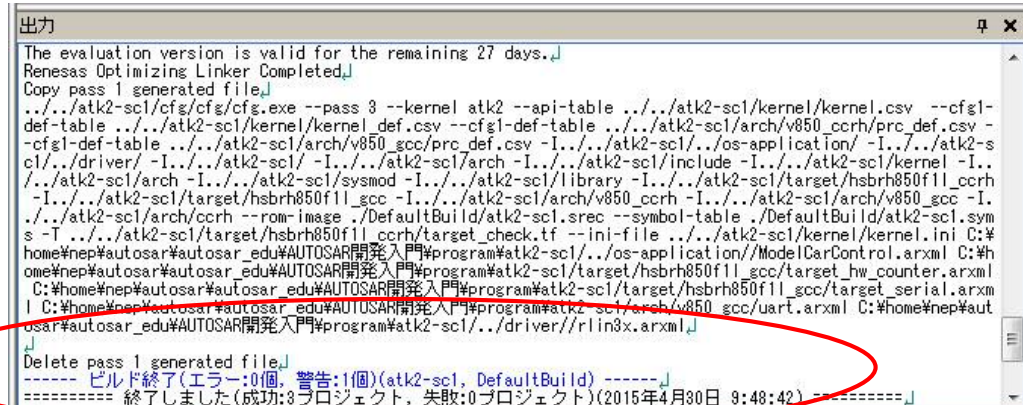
出力

The evaluation version is valid for the remaining 27 days.
Renesas Optimizing Linker Completed
Copy pass 1 generated file
../../atk2-sc1/cfg/cfg/cfg.exe --pass 3 --kernel atk2 --api-table ../../atk2-sc1/kernel/kernel.csv --cfg1-def-table ../../atk2-sc1/kernel/kernel_def.csv --cfg1-def-table ../../atk2-sc1/arch/v850_ccrh/prc_def.csv --cfg1-def-table ../../atk2-sc1/arch/v850_gcc/prc_def.csv -I../../atk2-sc1/../os-application/ -I../../atk2-sc1/../driver/ -I../../atk2-sc1/ -I../../atk2-sc1/arch -I../../atk2-sc1/include -I../../atk2-sc1/kernel -I../../atk2-sc1/arch -I../../atk2-sc1/sysmod -I../../atk2-sc1/library -I../../atk2-sc1/target/hsbrh850f1l_ccrh -I../../atk2-sc1/target/hsbrh850f1l_gcc -I../../atk2-sc1/arch/v850_ccrh -I../../atk2-sc1/arch/v850_gcc -I../../atk2-sc1/arch/ccrh --rom-image ./DefaultBuild/atk2-sc1.srec --symbol-table ./DefaultBuild/atk2-sc1.syms -T ../../atk2-sc1/target/hsbrh850f1l_ccrh/target_check.tf --ini-file ../../atk2-sc1/kernel/kernel.ini C:¥home¥nep¥autosar¥autosar_edu¥AUTOSAR開発入門¥program¥atk2-sc1/../os-application//ModelCarControl.arxml C:¥home¥nep¥autosar¥autosar_edu¥AUTOSAR開発入門¥program¥atk2-sc1/target/hsbrh850f1l_gcc/target_hw_counter.arxml C:¥home¥nep¥autosar¥autosar_edu¥AUTOSAR開発入門¥program¥atk2-sc1/target/hsbrh850f1l_gcc/target_serial.arxml C:¥home¥nep¥autosar¥autosar_edu¥AUTOSAR開発入門¥program¥atk2-sc1/arch/v850_gcc/uart.arxml C:¥home¥nep¥autosar¥autosar_edu¥AUTOSAR開発入門¥program¥atk2-sc1/../driver//rlin3x.arxml

Delete pass 1 generated file
------ ビルド終了(エラー:0個, 警告:1個)(atk2-sc1, DefaultBuild) ------
========== 終了しました(成功:3プロジェクト, 失敗:0プロジェクト)(2015年4月30日 9:48:42) ==========